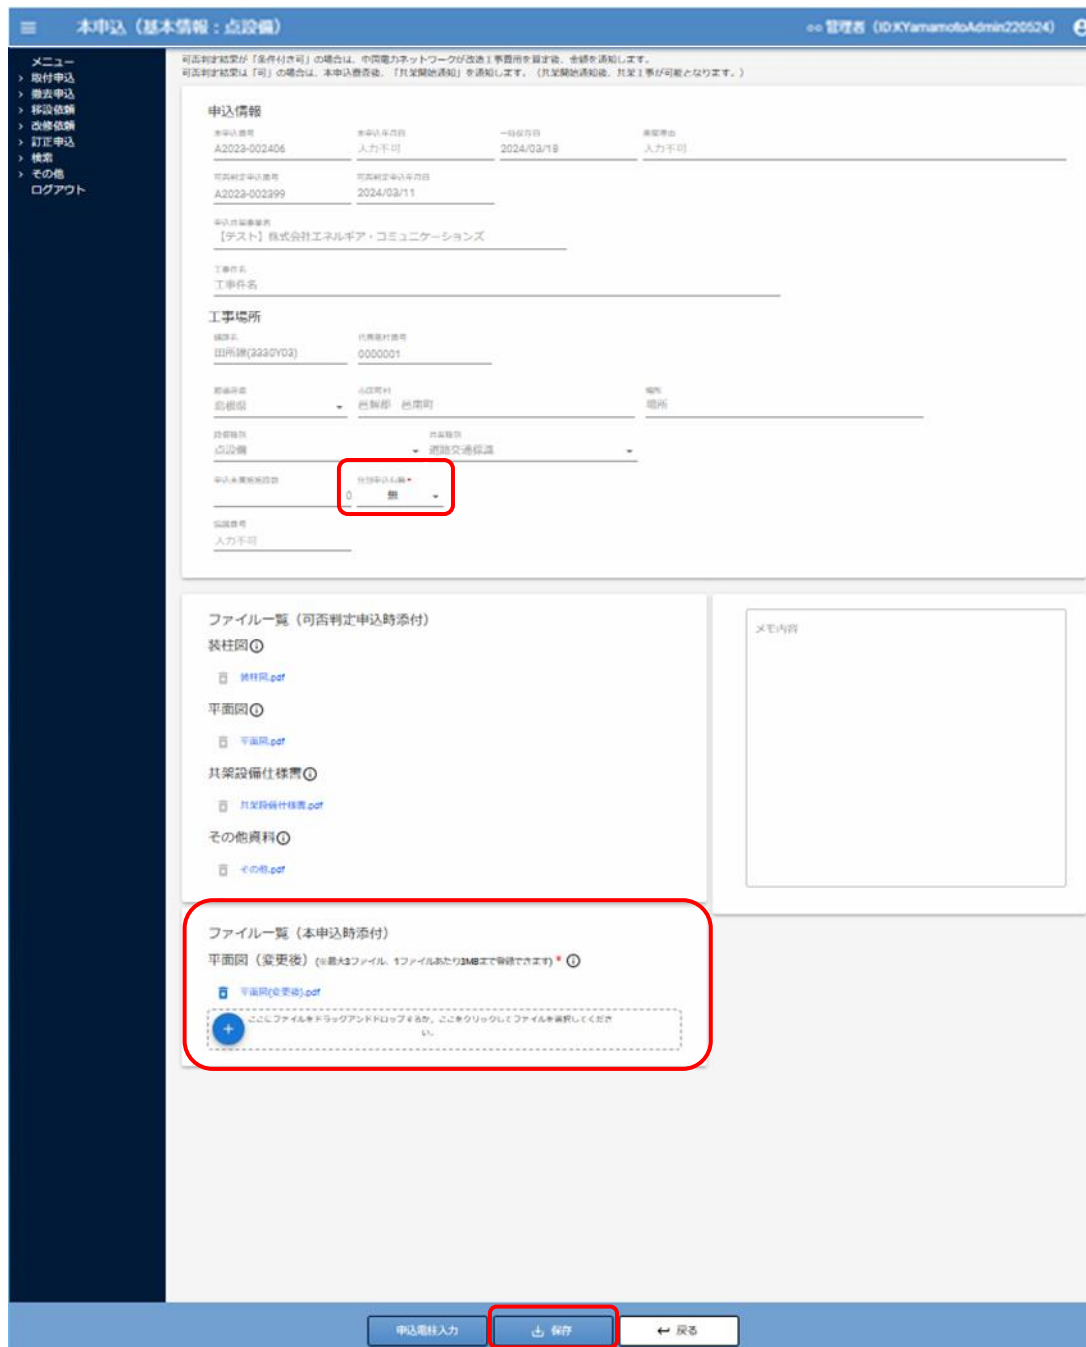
本申込（基本情報：点設備）

○○ 管理者（ID:KYamamotoAdmin220524）

メニュー
› 取付申込
› 撤去申込
› 移設依頼
› 改修依頼
› 訂正申込
› 検索
› その他
ログアウト

可否判定結果が「条件付き可」の場合は、中国電力ネットワークが改造工事箇所を算定後、金額を通知します。
可否判定結果は「可」の場合は、本申込書否後、「共架開始通知」を通知します。（共架開始通知後、共架工事が可能となります。）

申込情報

本申込番号
A2023-002406

本申込年月日
入力不可

一時保存日
2024/03/19

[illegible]
入力不可

可否判定申込番号
A2023-002399

可否判定申込年月日
2024/03/11

申込者事業者名
【テスト】株式会社エネルギア・コミュニケーションズ

工事件名
工事件名

工事場所

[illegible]
田所線(3330Y03)

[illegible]
0000001

都道府県
島根県

市区町村
邑智郡 邑南町

場所
場所

設備種別
点設備

共架種別
道路交通标识

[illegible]

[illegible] *
0 無

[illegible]
入力不可

ファイル一覧（可否判定申込時添付）
装柱図ⓘ
装柱図.pdf
平面図ⓘ
平面図.pdf
共架設備仕様書ⓘ
共架設備仕様書.pdf
その他資料ⓘ
その他.pdf

メモ内容

ファイル一覧（本申込時添付）
平面図（変更後）（※最大3ファイル、1ファイルあたり3MBまで登録できます）* ⓘ
平面図(変更後).pdf
ここにファイルをドラッグアンドドロップするか、ここをクリックしてファイルを選択してください。

申込電柱入力　保存　← 戻る